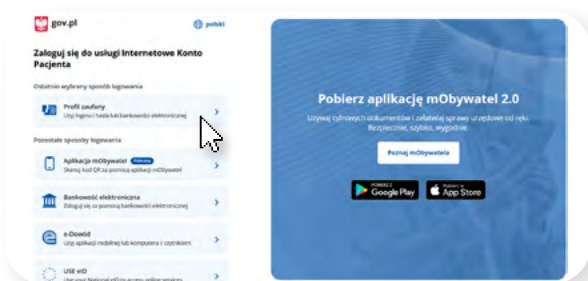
gov.pl

polski

Zaloguj się do usługi Internetowe Konto Pacjenta

Ostatnio wybrany sposób logowania

Profil zaufany
Użyj loginu i hasła lub bankowości elektronicznej

Pozostałe sposoby logowania

Aplikacja mObywatel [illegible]
Skanuj kod QR za pomocą aplikacji mObywatel

Bankowość elektroniczna
Zaloguj się za pomocą bankowości elektronicznej

e-Dowód
Użyj aplikacji mobilnej lub komputera z czytnikiem

USE eID
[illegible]

Pobierz aplikację mObywatel 2.0

Używaj cyfrowych dokumentów i załatwiaj sprawy urzędowe od ręki. Bezpiecznie, szybko, wygodnie.

Poznaj mObywatela

POBIERZ Z
Google Play

Pobierz w
App Store